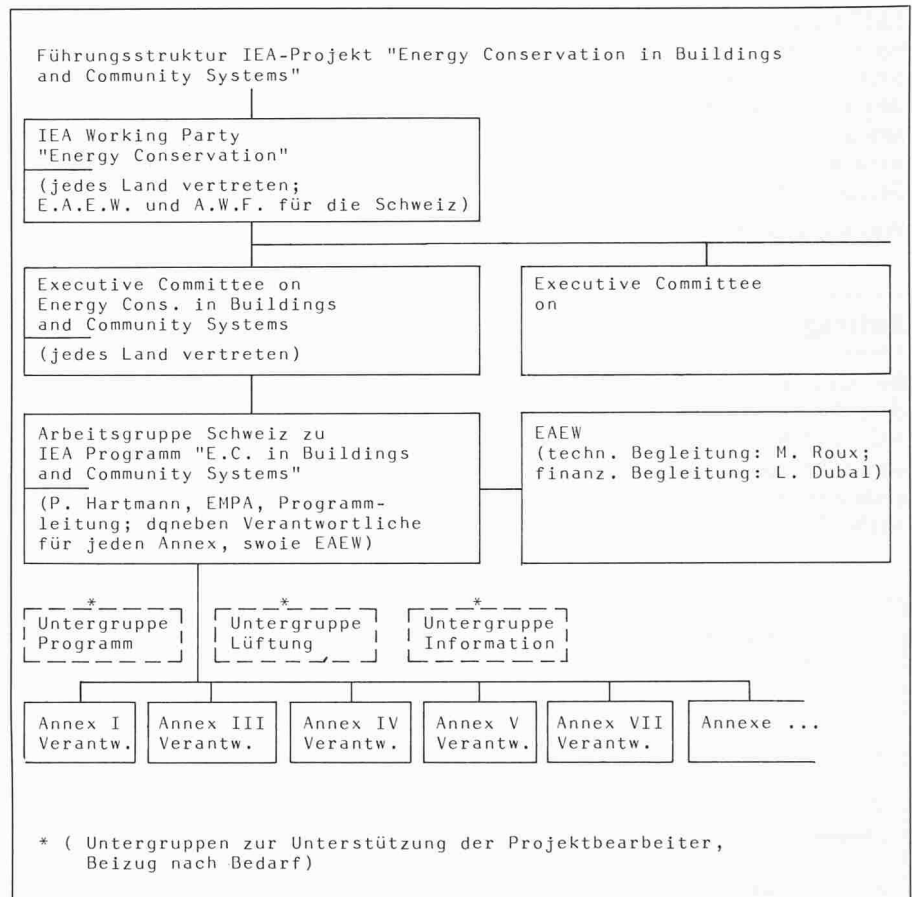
Führungsstruktur IEA-Projekt "Energy Conservation in Buildings and Community Systems"

IEA Working Party "Energy Conservation"

(jedes Land vertreten; E.A.E.W. und A.W.F. für die Schweiz)

Executive Committee on Energy Cons. in Buildings and Community Systems

(jedes Land vertreten)

Executive Committee on

Arbeitsgruppe Schweiz zu IEA Programm "E.C. in Buildings and Community Systems"

(P. Hartmann, EMPA, Programmleitung; dqneben Verantwortliche für jeden Annex, swoie EAEW)

EAEW (techn. Begleitung: M. Roux; finanz. Begleitung: L. Dubal)

* Untergruppe Programm

* Untergruppe Lüftung

* Untergruppe Information

Annex I Verantw.

Annex III Verantw.

Annex IV Verantw.

Annex V Verantw.

Annex VII Verantw.

Annexe ...

* ( Untergruppen zur Unterstützung der Projektbearbeiter, Beizug nach Bedarf)